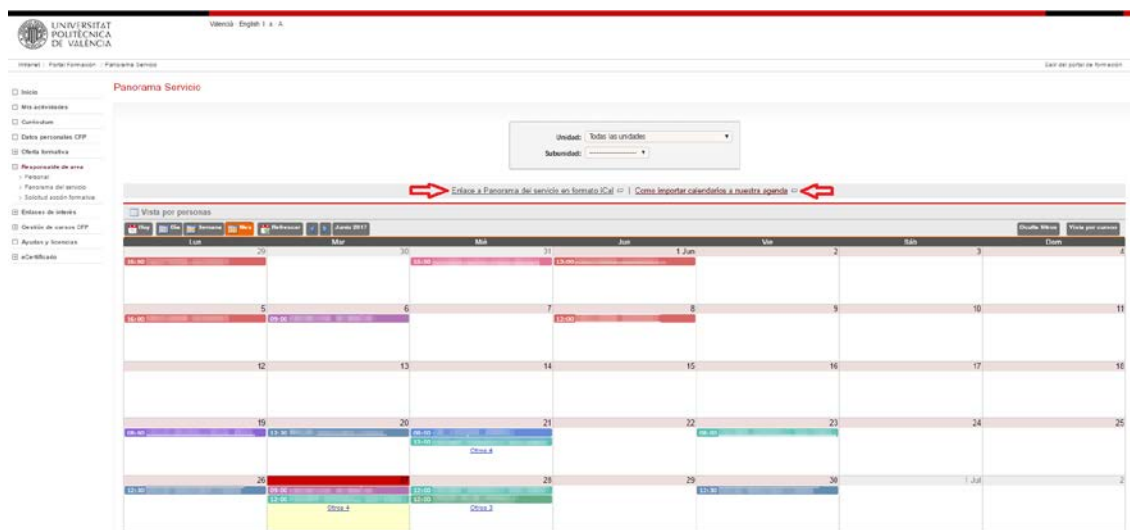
UNIVERSITAT POLITÈCNICA DE VALÈNCIA

Valencià · English | a · A

Intranet | Portal Formación | Panorama Servicio

Salir del portal de formación

Inicio
Mis actividades
Currículum
Datos personales CFP
Oferta formativa
Responsable de area
› Personal
› Panorama del servicio
› Solicitud acción formativa
Enlaces de interés
Gestión de cursos CFP
Ayudas y licencias
eCertificado

Panorama Servicio

Unidad: Todas las unidades
Subunidad: ————

Enlace a Panorama del servicio en formato iCal | Como importar calendarios a nuestra agenda

Vista por personas

Hoy Día Semana Mes Refrescar < > Junio 2017

Ocultar filtros Vista por cursos

| Lun | Mar | Mié | Jue | Vie | Sáb | Dom |
|---|---|---|---|---|---|---|
| 29 16:00 | 30 | 31 15:00 | 1 Jun 13:00 | 2 | 3 | 4 |
| 5 16:00 | 6 09:00 | 7 | 8 12:00 | 9 | 10 | 11 |
| 12 | 13 | 14 | 15 | 16 | 17 | 18 |
| 19 08:00 | 20 12:30 | 21 08:00 15:00 Otros 4 | 22 | 23 08:00 | 24 | 25 |
| 26 12:30 | 27 09:00 12:00 Otros 4 | 28 12:00 12:00 Otros 3 | 29 12:30 | 30 | 1 Jul | 2 |